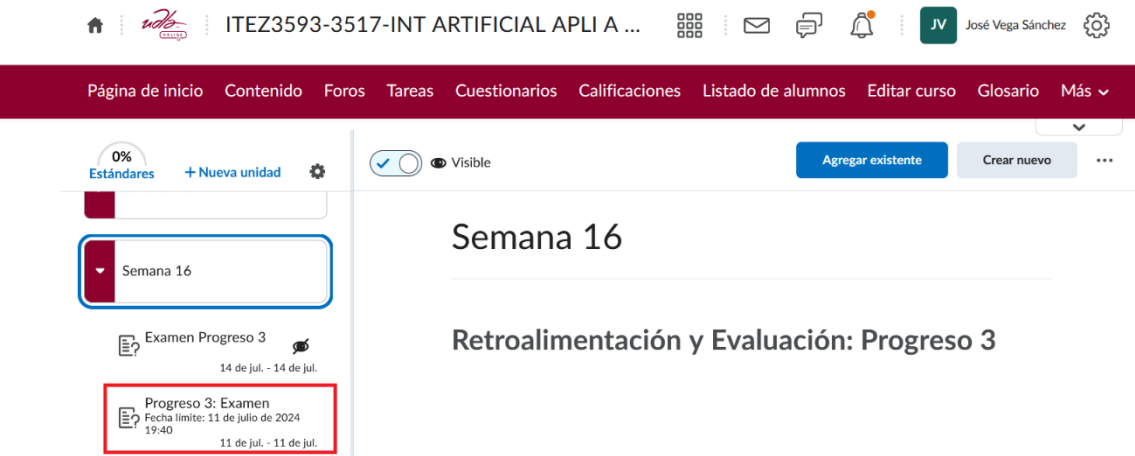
udla ONLINE

ITEZ3593-3517-INT ARTIFICIAL APLI A ...

JV José Vega Sánchez

Página de inicio Contenido Foros Tareas Cuestionarios Calificaciones Listado de alumnos Editar curso Glosario Más

0%
Estándares

+ Nueva unidad

Visible

Agregar existente

Crear nuevo

Semana 16

Examen Progreso 3
14 de jul. - 14 de jul.

Progreso 3: Examen
Fecha límite: 11 de julio de 2024 19:40
11 de jul. - 11 de jul.

Semana 16

Retroalimentación y Evaluación: Progreso 3